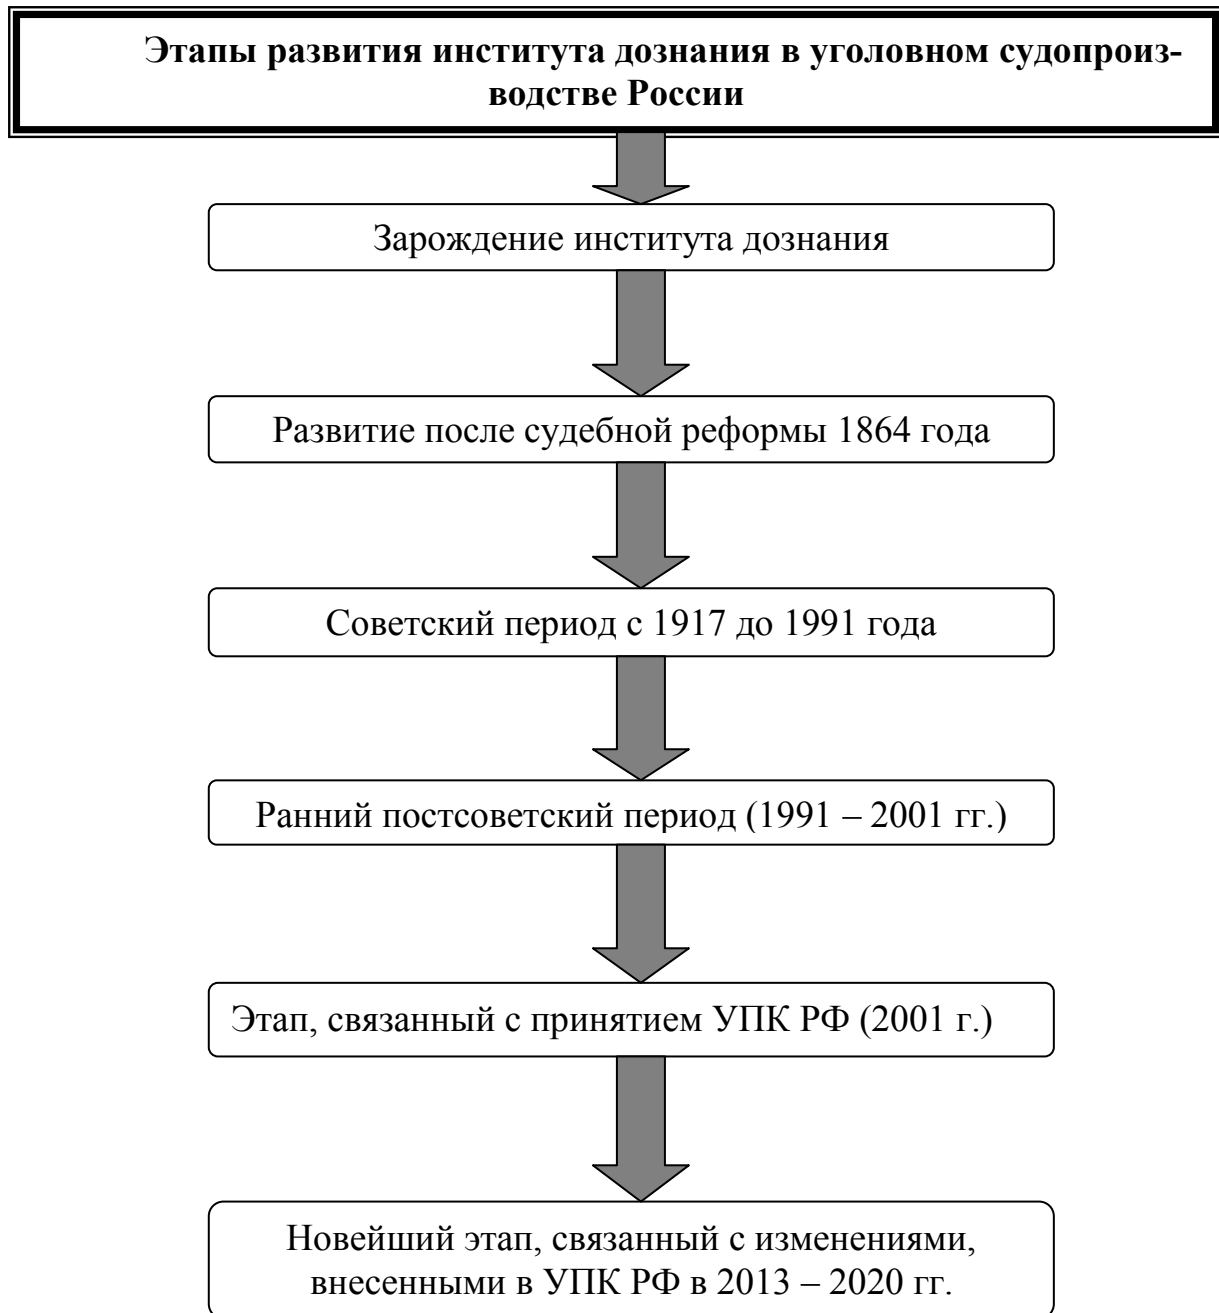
**Этапы развития института дознания в уголовном судопроизводстве России**

Зарождение института дознания

Развитие после судебной реформы 1864 года

Советский период с 1917 до 1991 года

Ранний постсоветский период (1991 – 2001 гг.)

Этап, связанный с принятием УПК РФ (2001 г.)

Новейший этап, связанный с изменениями, внесенными в УПК РФ в 2013 – 2020 гг.